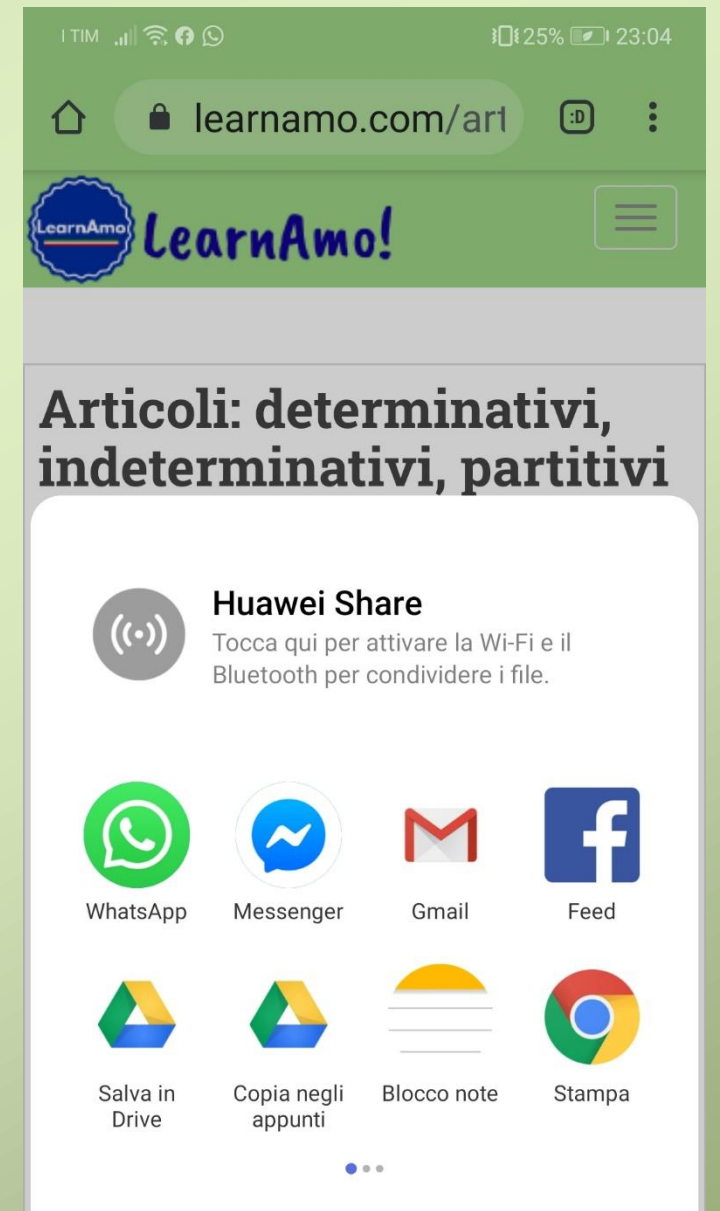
I TIM 25% 23:04

learnamo.com/art

:D

LearnAmo

LearnAmo!

Articoli: determinativi, indeterminativi, partitivi

Huawei Share
Tocca qui per attivare la Wi-Fi e il Bluetooth per condividere i file.

WhatsApp
Messenger
Gmail
Feed

Salva in Drive
Copia negli appunti
Blocco note
Stampa